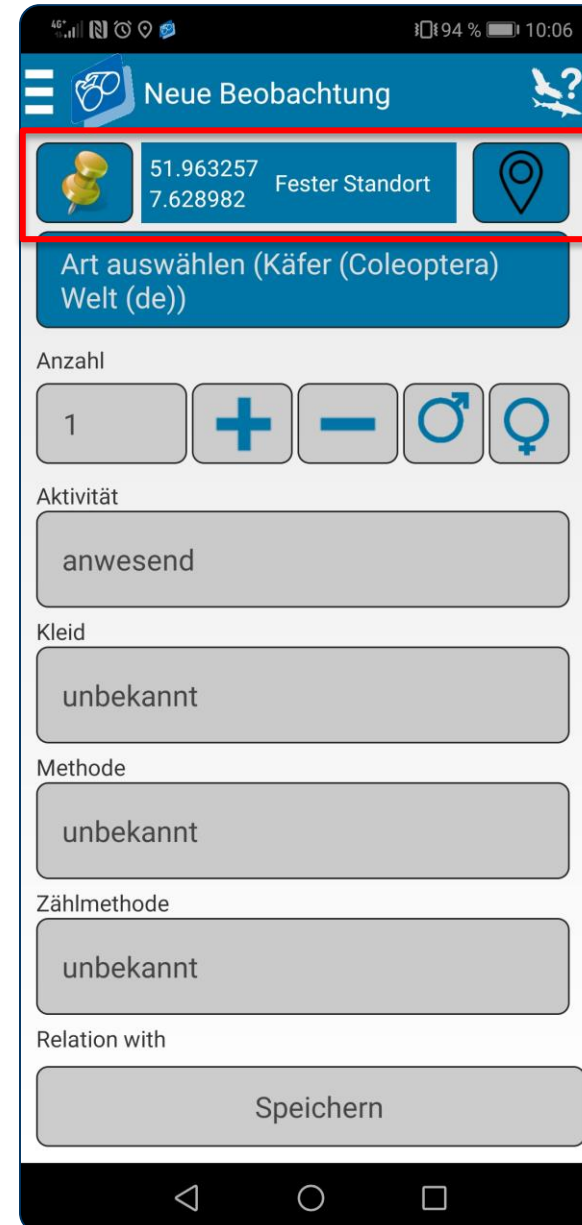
4G 94 % 10:06

Neue Beobachtung

51.963257
7.628982 Fester Standort

Art auswählen (Käfer (Coleoptera) Welt (de))

Anzahl

1 + − ♂ ♀

Aktivität

anwesend

Kleid

unbekannt

Methode

unbekannt

Zählmethode

unbekannt

Relation with

Speichern